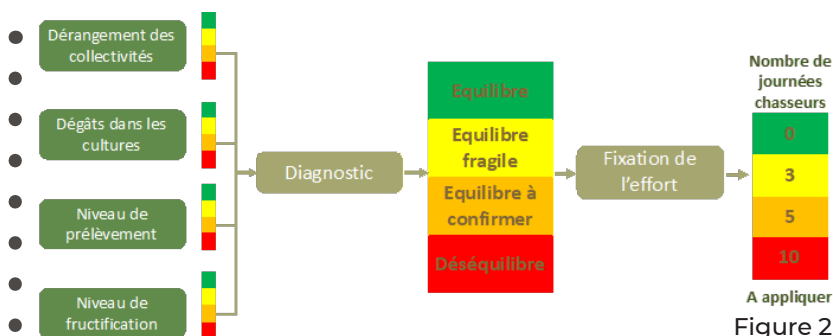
Dérangement des collectivités

Dégâts dans les cultures

Niveau de prélèvement

Niveau de fructification

Diagnostic

Equilibre

Equilibre fragile

Equilibre à confirmer

Déséquilibre

Fixation de l'effort

Nombre de journées chasseurs

| 0 |
|---|
| 3 |
| 5 |
| 10 |

A appliquer

Figure 2